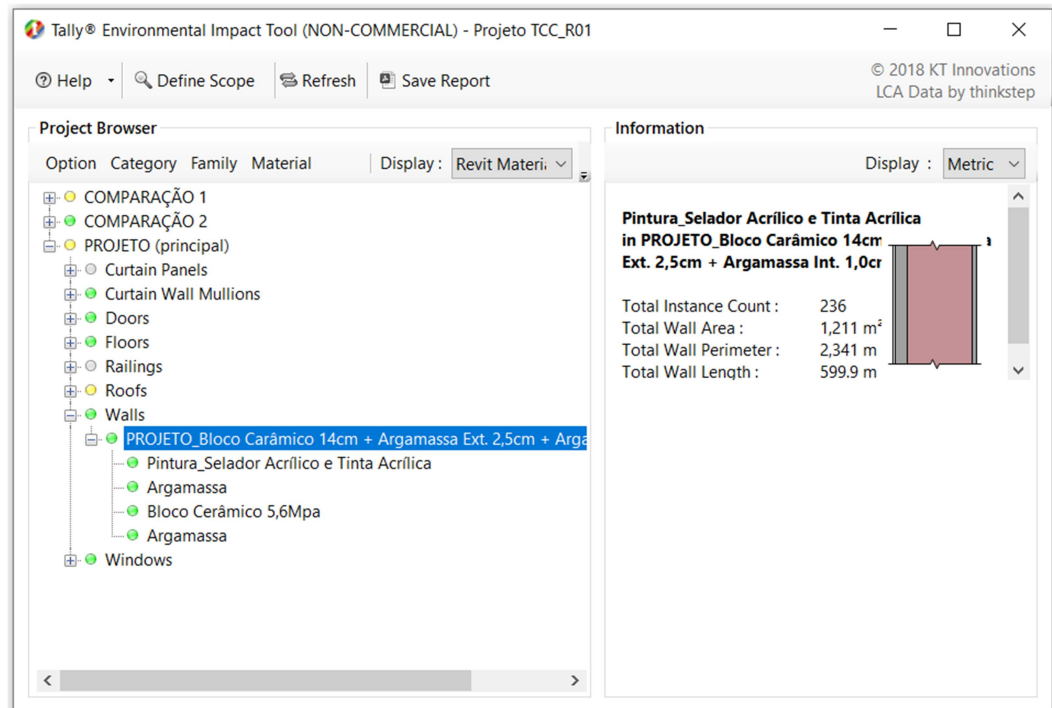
Tally® Environmental Impact Tool (NON-COMMERCIAL) - Projeto TCC_R01

Help Define Scope Refresh Save Report

© 2018 KT Innovations
LCA Data by thinkstep

Project Browser

Option Category Family Material Display : Revit Materi

COMPARAÇÃO 1
COMPARAÇÃO 2
PROJETO (principal)
Curtain Panels
Curtain Wall Mullions
Doors
Floors
Railings
Roofs
Walls
PROJETO_Bloco Carâmico 14cm + Argamassa Ext. 2,5cm + Arga
Pintura_Selador Acrílico e Tinta Acrílica
Argamassa
Bloco Cerâmico 5,6Mpa
Argamassa
Windows

Information

Display : Metric

Pintura_Selador Acrílico e Tinta Acrílica in PROJETO_Bloco Carâmico 14cm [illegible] Ext. 2,5cm + Argamassa Int. 1,0cr

Total Instance Count : 236
Total Wall Area : 1,211 m²
Total Wall Perimeter : 2,341 m
Total Wall Length : 599.9 m